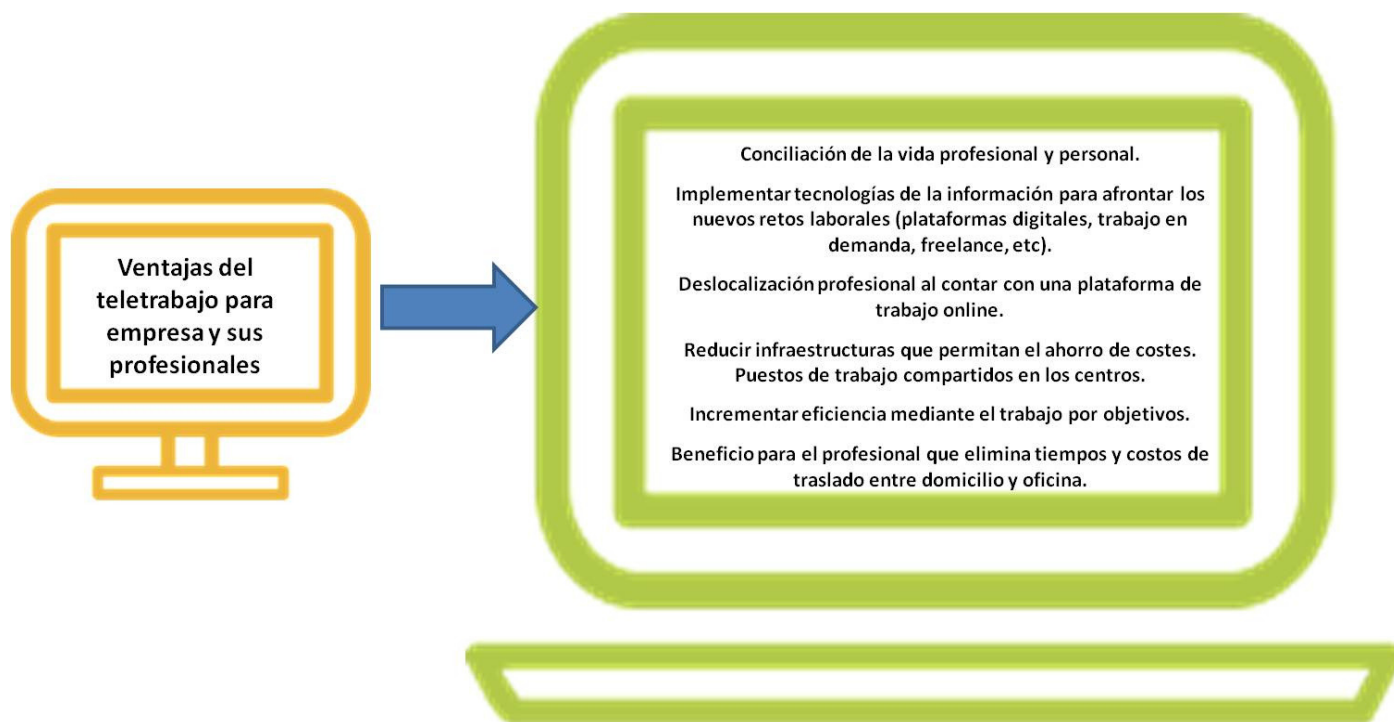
Ventajas del teletrabajo para empresa y sus profesionales

Conciliación de la vida profesional y personal.

Implementar tecnologías de la información para afrontar los nuevos retos laborales (plataformas digitales, trabajo en demanda, freelance, etc).

Deslocalización profesional al contar con una plataforma de trabajo online.

Reducir infraestructuras que permitan el ahorro de costes. Puestos de trabajo compartidos en los centros.

Incrementar eficiencia mediante el trabajo por objetivos.

Beneficio para el profesional que elimina tiempos y costos de traslado entre domicilio y oficina.